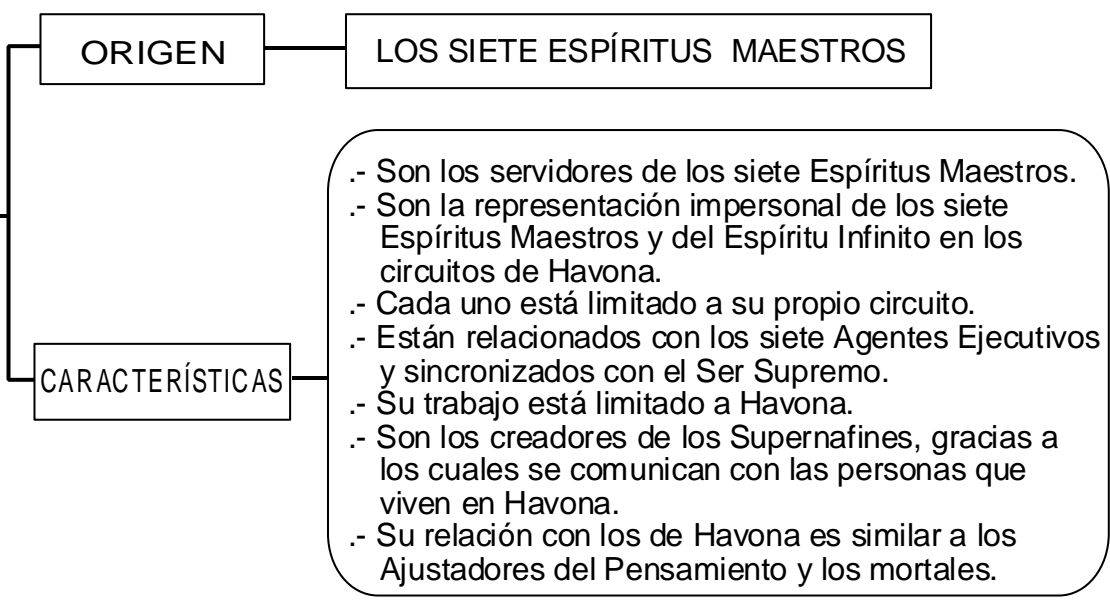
ORIGEN

LOS SIETE ESPÍRITUS MAESTROS

CARACTERÍSTICAS

.- Son los servidores de los siete Espíritus Maestros.
.- Son la representación impersonal de los siete Espíritus Maestros y del Espíritu Infinito en los circuitos de Havona.
.- Cada uno está limitado a su propio circuito.
.- Están relacionados con los siete Agentes Ejecutivos y sincronizados con el Ser Supremo.
.- Su trabajo está limitado a Havona.
.- Son los creadores de los Supernafines, gracias a los cuales se comunican con las personas que viven en Havona.
.- Su relación con los de Havona es similar a los Ajustadores del Pensamiento y los mortales.